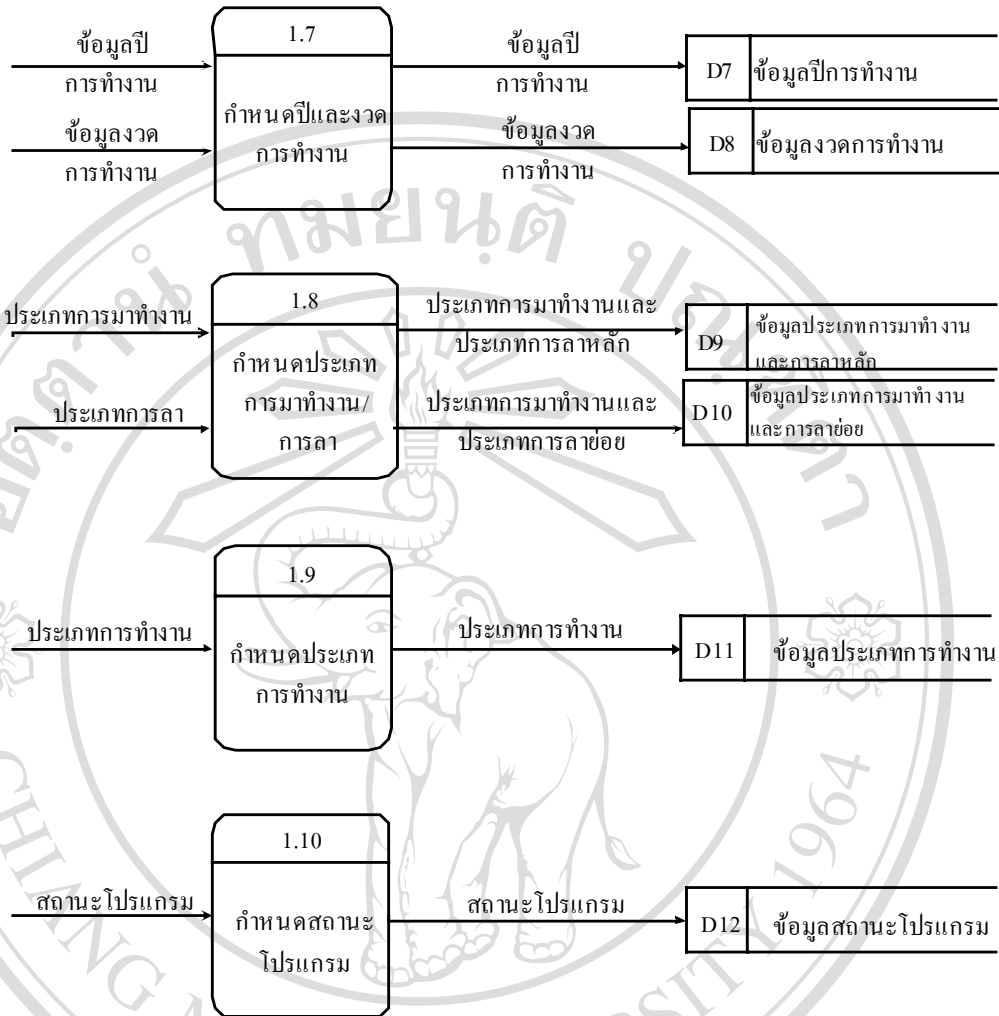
ข้อมูลปี การทำงาน

ข้อมูลงวด การทำงาน

1.7

กำหนดปีและงวด การทำงาน

ข้อมูลปี การทำงาน

ข้อมูลงวด การทำงาน

D7 ข้อมูลปีการทำงาน

D8 ข้อมูลงวดการทำงาน

ประเภทการมาทำงาน

ประเภทการลา

1.8

กำหนดประเภท การมาทำงาน/ การลา

ประเภทการมาทำงานและ ประเภทการลาหลัก

ประเภทการมาทำงานและ ประเภทการลาย่อย

D9 ข้อมูลประเภทการมาทำงาน และการลาหลัก

D10 ข้อมูลประเภทการมาทำงาน และการลาย่อย

ประเภทการทำงาน

1.9

กำหนดประเภท การทำงาน

ประเภทการทำงาน

D11 ข้อมูลประเภทการทำงาน

สถานะโปรแกรม

1.10

กำหนดสถานะ โปรแกรม

สถานะโปรแกรม

D12 ข้อมูลสถานะโปรแกรม

1964